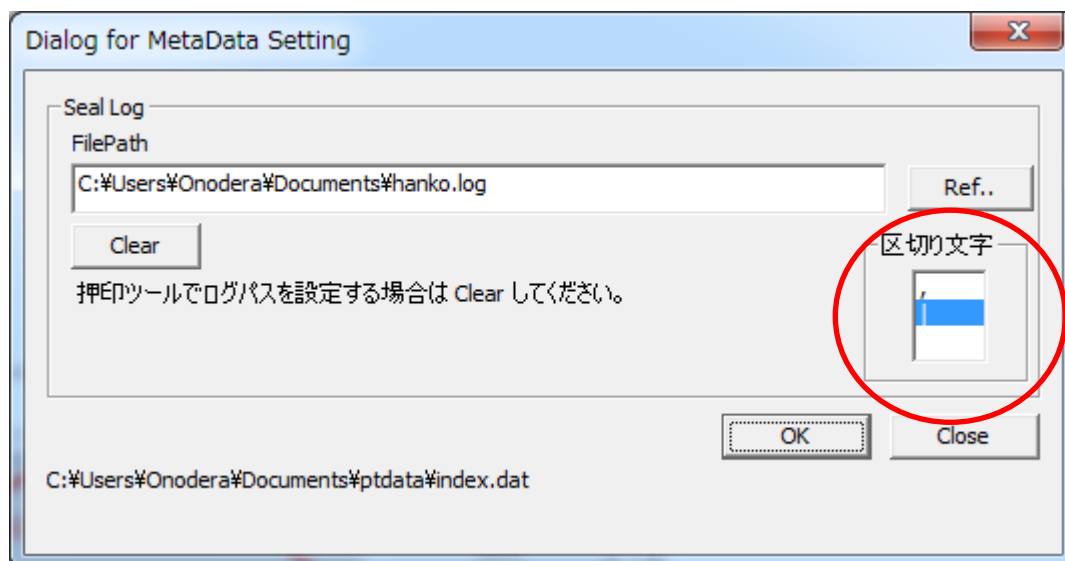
Dialog for MetaData Setting

Seal Log

FilePath

C:¥Users¥Onodera¥Documents¥hanko.log

Ref..

Clear

区切り文字

,
|

押印ツールでログパスを設定する場合は Clear してください。

OK

Close

C:¥Users¥Onodera¥Documents¥ptdata¥index.dat